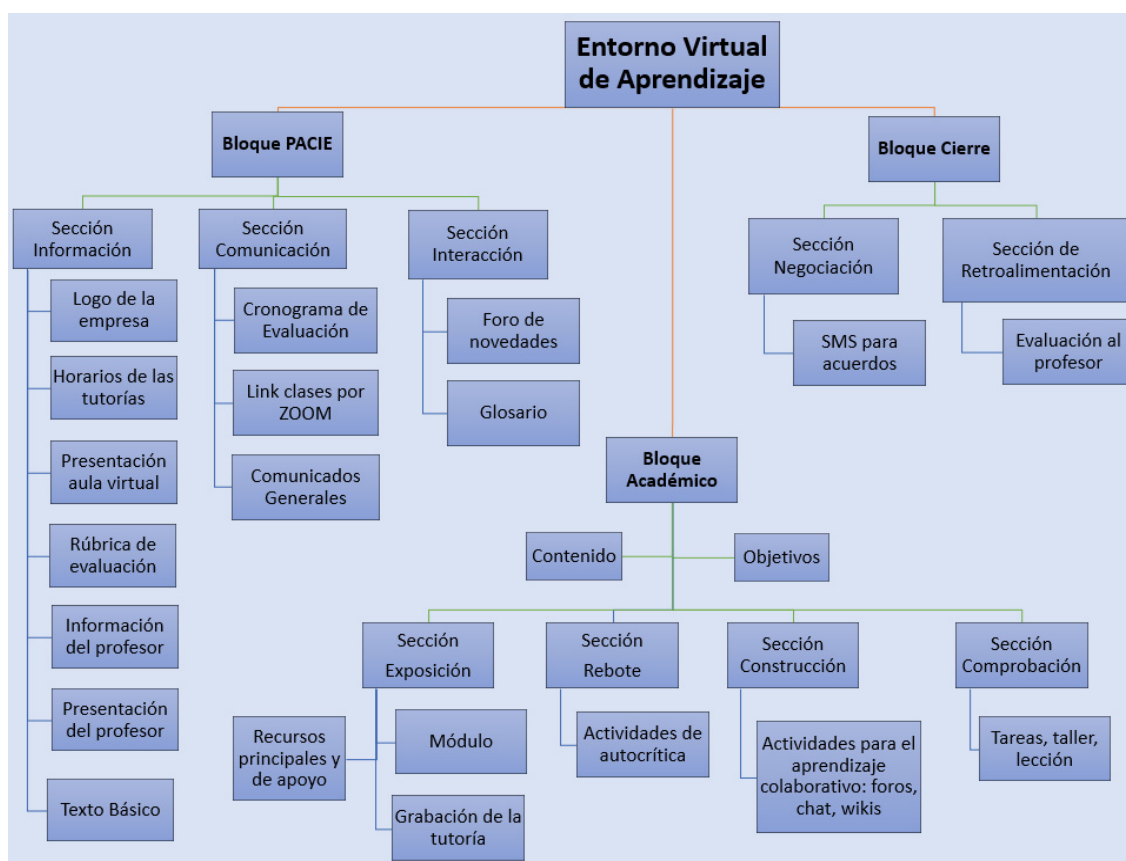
Entorno Virtual de Aprendizaje

Bloque PACIE

Sección Información

Logo de la empresa

Horarios de las tutorías

Presentación aula virtual

Rúbrica de evaluación

Información del profesor

Presentación del profesor

Texto Básico

Sección Comunicación

Cronograma de Evaluación

Link clases por ZOOM

Comunicados Generales

Sección Interacción

Foro de novedades

Glosario

Bloque Cierre

Sección Negociación

SMS para acuerdos

Sección de Retroalimentación

Evaluación al profesor

Bloque Académico

Contenido

Objetivos

Sección Exposición

Recursos principales y de apoyo

Módulo

Grabación de la tutoría

Sección Rebote

Actividades de autocrítica

Sección Construcción

Actividades para el aprendizaje colaborativo: foros, chat, wikis

Sección Comprobación

Tareas, taller, lección